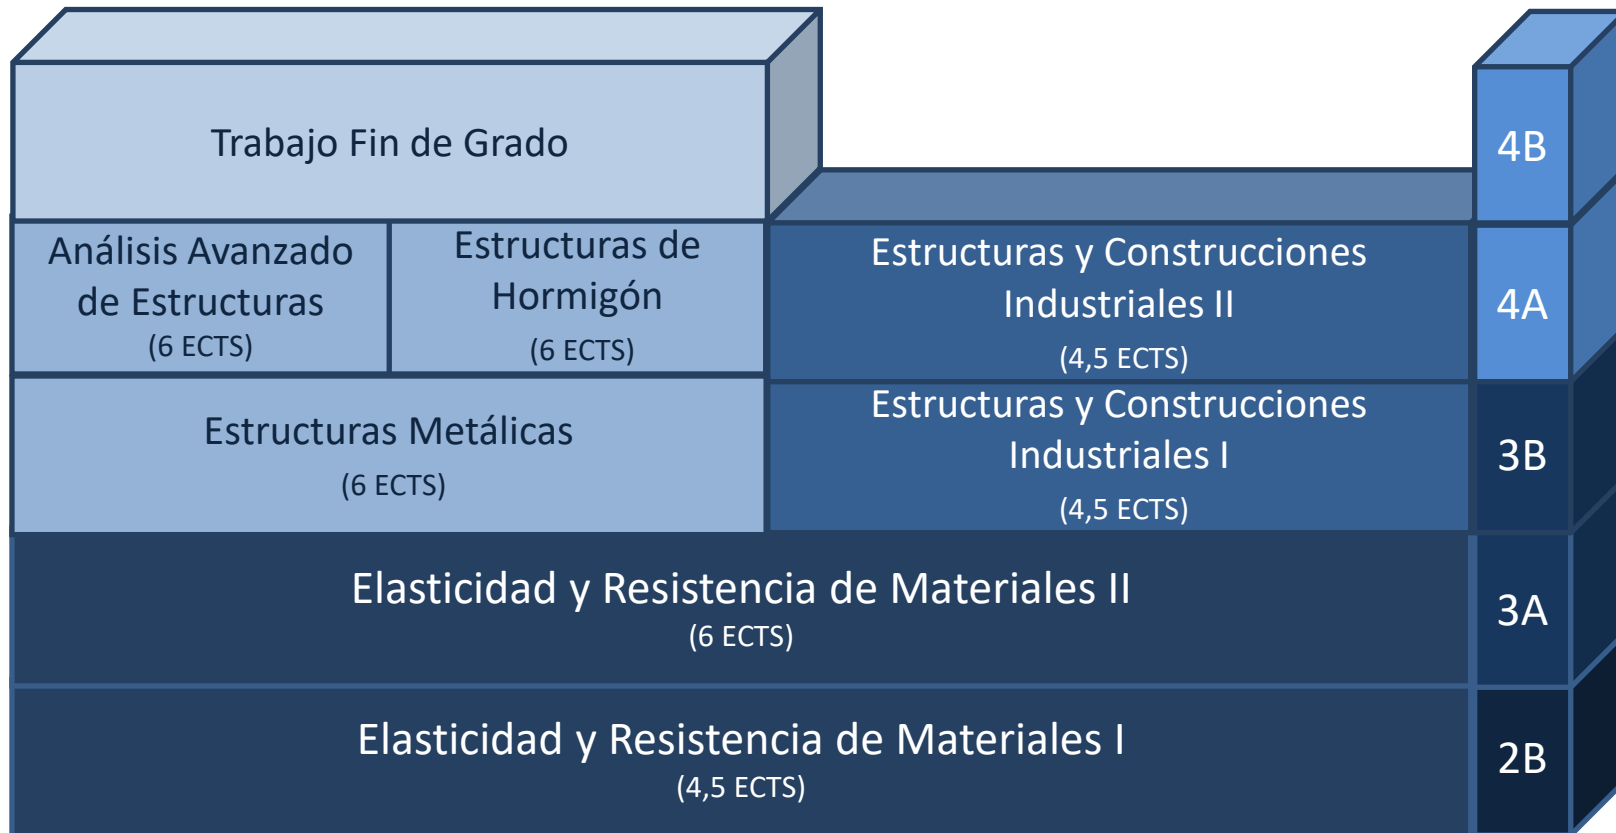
Trabajo Fin de Grado

4B

Análisis Avanzado de Estructuras
(6 ECTS)

Estructuras de Hormigón
(6 ECTS)

Estructuras y Construcciones Industriales II
(4,5 ECTS)

4A

Estructuras Metálicas
(6 ECTS)

Estructuras y Construcciones Industriales I
(4,5 ECTS)

3B

Elasticidad y Resistencia de Materiales II
(6 ECTS)

3A

Elasticidad y Resistencia de Materiales I
(4,5 ECTS)

2B